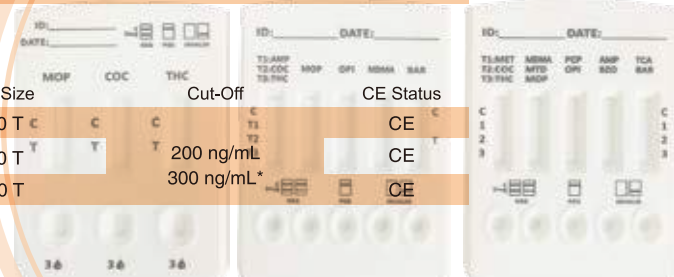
ID:
DATE:

MOP COC THC

Size Cut-Off CE Status

0 T C C C CE
0 T T T T 200 ng/mL CE
0 T 300 ng/mL* CE

ID: DATE:
T1:AMP
T2:COC
T3:THC
MOP OPI MDMA BAR
C
T1
T2
T3
C
T

ID: DATE:
T1:MET
T2:COC
T3:THC
MDMA
MTD
MOP
PCP
OPI
AMP
BZO
TCA
BAR
C
1
2
3
C
1
2
3

3 3 3